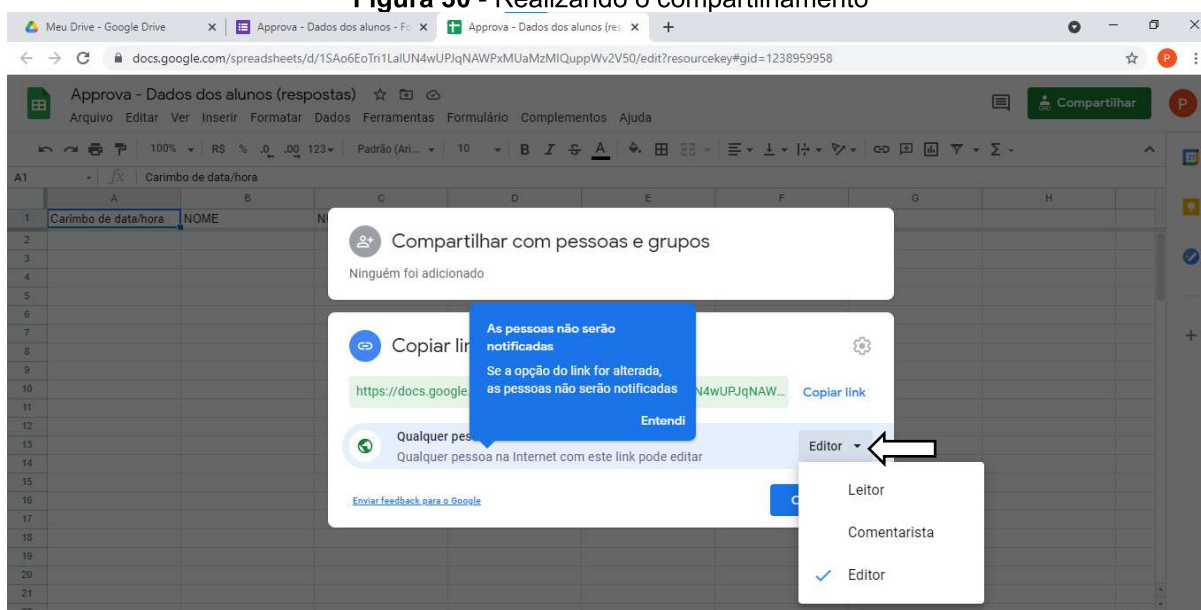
Figura 30 - Realizando o compartilhamento

Meu Drive - Google Drive
Approva - Dados dos alunos - Fo
Approva - Dados dos alunos (res

docs.google.com/spreadsheets/d/1SAo6EoTri1LalUN4wUPJqNAWPxMUaMzMIQuppWv2V50/edit?resourcekey#gid=1238959958

Approva - Dados dos alunos (respostas)
Arquivo Editar Ver Inserir Formatar Dados Ferramentas Formulário Complementos Ajuda

Compartilhar

100% R$ % .0 .00 123 Padrão (Ari... 10 B I S A

A1 Carimbo de data/hora

| | A | B | C | D | E | F | G | H |
|---|---|---|---|---|---|---|---|---|
| 1 | Carimbo de data/hora | NOME | N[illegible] | | | | | |

Compartilhar com pessoas e grupos
Ninguém foi adicionado

Copiar lin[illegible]
As pessoas não serão notificadas
Se a opção do link for alterada, as pessoas não serão notificadas
Entendi

https://docs.google.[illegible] N4wUPJqNAW...
Copiar link

Qualquer pes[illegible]
Qualquer pessoa na Internet com este link pode editar
Editor

Enviar feedback para o Google

Leitor
Comentarista
Editor